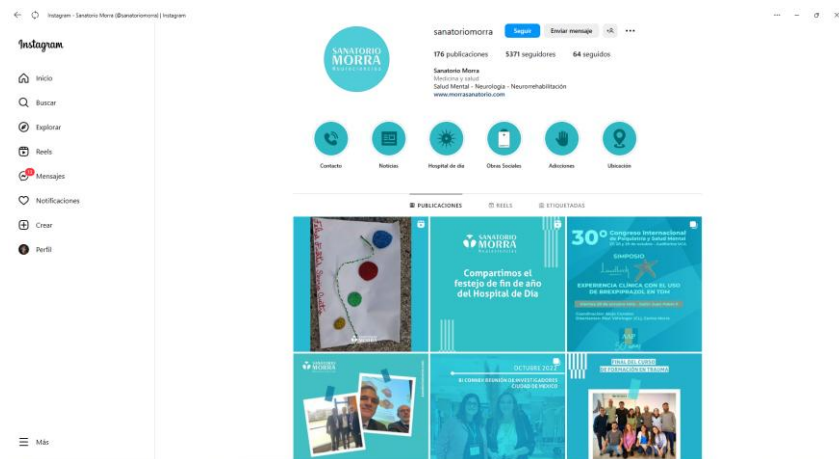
Instagram - Sanatorio Morra (@sanatoriomorra) | Instagram

Instagram

Inicio
Buscar
Explorar
Reels
Mensajes
Notificaciones
Crear
Perfil

Más

SANATORIO MORRA

sanatoriomorra
Seguir
Enviar mensaje

176 publicaciones 5371 seguidores 64 seguidos

Sanatorio Morra
Medicina y salud
Salud Mental - Neurología - Neurorehabilitación
www.morrasanatorio.com

Contacto
Noticias
Hospital de día
Obras Sociales
Adicciones
Ubicación

PUBLICACIONES
REELS
ETIQUETADAS

SANATORIO MORRA
Compartimos el festejo de fin de año del Hospital de Día

30° Congreso Internacional de Psiquiatría y Salud Mental
SIMPOSIO
EXPERIENCIA CLÍNICA CON EL USO DE BREXPIPRAZOL EN TOM

SANATORIO MORRA

OCTUBRE 2023
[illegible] CIUDAD DE MÉXICO

FINAL DEL CURSO DE FORMACIÓN EN TRAUMA